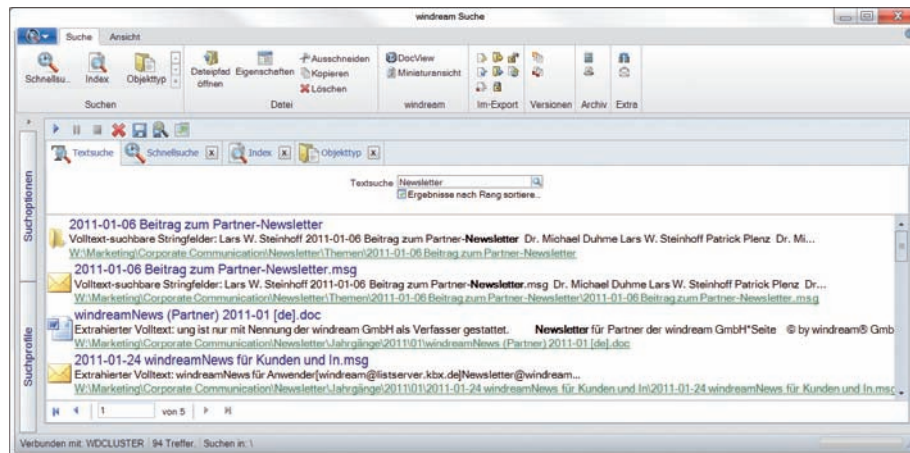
windream Suche

Suche Ansicht

Schnellsu.. Index Objekttyp
Suchen

Dateipfad öffnen Eigenschaften Ausschneiden Kopieren Löschen
Datei

DocView Miniaturansicht
windream

Im-Export Versionen Archiv Extra

Suchoptionen

Suchprofile

Textsuche Schnellsuche Index Objekttyp

Textsuche Newsletter
Ergebnisse nach Rang sortiere..

2011-01-06 Beitrag zum Partner-Newsletter
Volltext-suchbare Stringfelder: Lars W. Steinhoff 2011-01-06 Beitrag zum Partner-**Newsletter** Dr. Michael Duhme Lars W. Steinhoff Patrick Plenz Dr. Mi...
W:\Marketing\Corporate Communication\Newsletter\Themen\2011-01-06 Beitrag zum Partner-Newsletter

2011-01-06 Beitrag zum Partner-Newsletter.msg
Volltext-suchbare Stringfelder: Lars W. Steinhoff 2011-01-06 Beitrag zum Partner-**Newsletter**.msg Dr. Michael Duhme Lars W. Steinhoff Patrick Plenz Dr...
W:\Marketing\Corporate Communication\Newsletter\Themen\2011-01-06 Beitrag zum Partner-Newsletter\2011-01-06 Beitrag zum Partner-Newsletter.msg

windreamNews (Partner) 2011-01 [de].doc
Extrahierter Volltext: ung ist nur mit Nennung der windream GmbH als Verfasser gestattet. **Newsletter** für Partner der windream GmbH*Seite © by windream® Gmb
W:\Marketing\Corporate Communication\Newsletter\Jahrgänge\2011\01\windreamNews (Partner) 2011-01 [de].doc

2011-01-24 windreamNews für Kunden und In.msg
Extrahierter Volltext: windreamNews für Anwender[windream@listserver.kbx.de]Newsletter@windream...
W:\Marketing\Corporate Communication\Newsletter\Jahrgänge\2011\01\2011-01-24 windreamNews für Kunden und In\2011-01-24 windreamNews für Kunden und In.msg

1 von 5

Verbunden mit: WDCLUSTER 94 Treffer. Suchen in: \